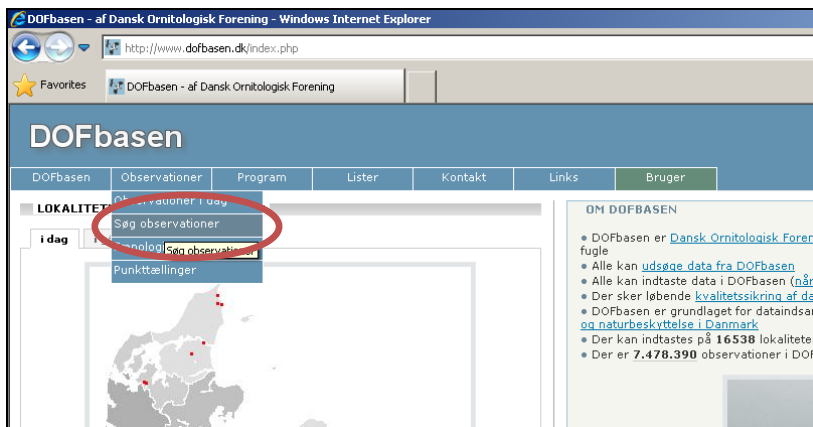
DOFbasen - af Dansk Ornitologisk Forening - Windows Internet Explorer

http://www.dofbasen.dk/index.php

Favorites

DOFbasen - af Dansk Ornitologisk Forening

DOFbasen

DOFbasen | Observationer | Program | Lister | Kontakt | Links | Bruger

LOKALITET

i dag

Observationer i dag
Søg observationer
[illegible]nologi
Søg observationer
Punkttællinger

OM DOFBASEN

• DOFbasen er Dansk Ornitologisk Foren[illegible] fugle
• Alle kan udsøge data fra DOFbasen
• Alle kan indtaste data i DOFbasen (når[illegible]
• Der sker løbende kvalitetssikring af da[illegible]
• DOFbasen er grundlaget for dataindsa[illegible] og naturbeskyttelse i Danmark
• Der kan indtastes på 16538 lokalitete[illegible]
• Der er 7.478.390 observationer i DOF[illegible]